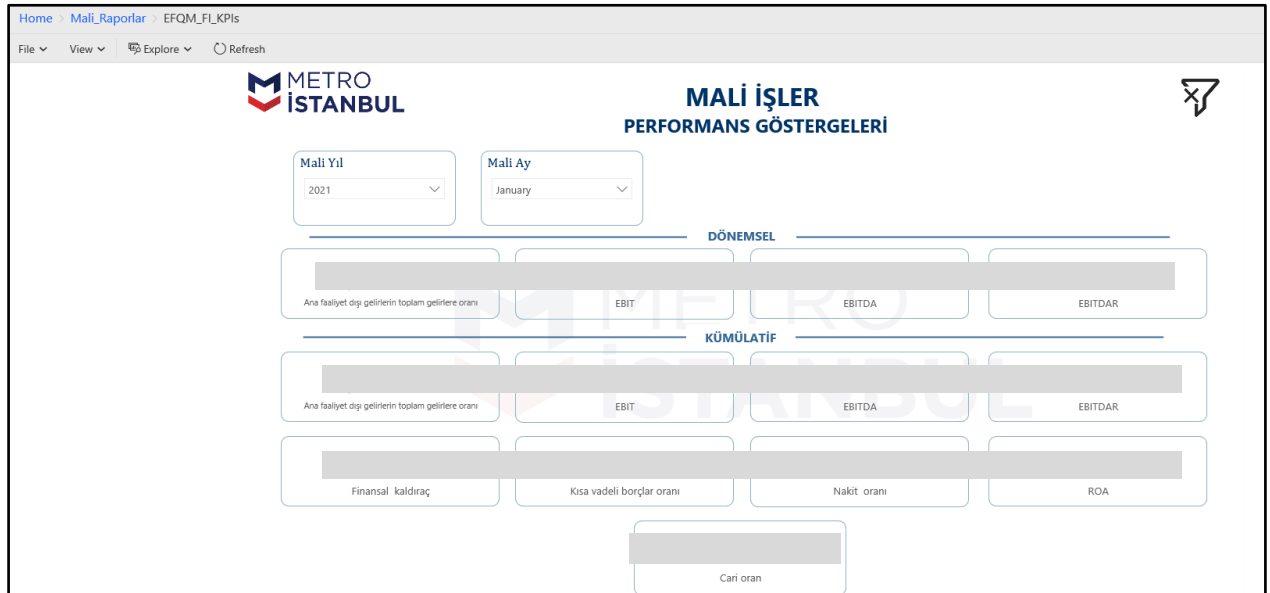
Home > Mali_Raporlar > EFQM_FI_KPIs

File View Explore Refresh

METRO İSTANBUL

MALİ İŞLER
PERFORMANS GÖSTERGELERİ

Mali Yıl
2021

Mali Ay
January

DÖNEMSEL

Ana faaliyet dışı gelirlerin toplam gelirlere oranı

EBIT

EBITDA

EBITDAR

KÜMÜLATİF

Ana faaliyet dışı gelirlerin toplam gelirlere oranı

EBIT

EBITDA

EBITDAR

Finansal kaldıraç

Kısa vadeli borçlar oranı

Nakit oranı

ROA

Cari oran